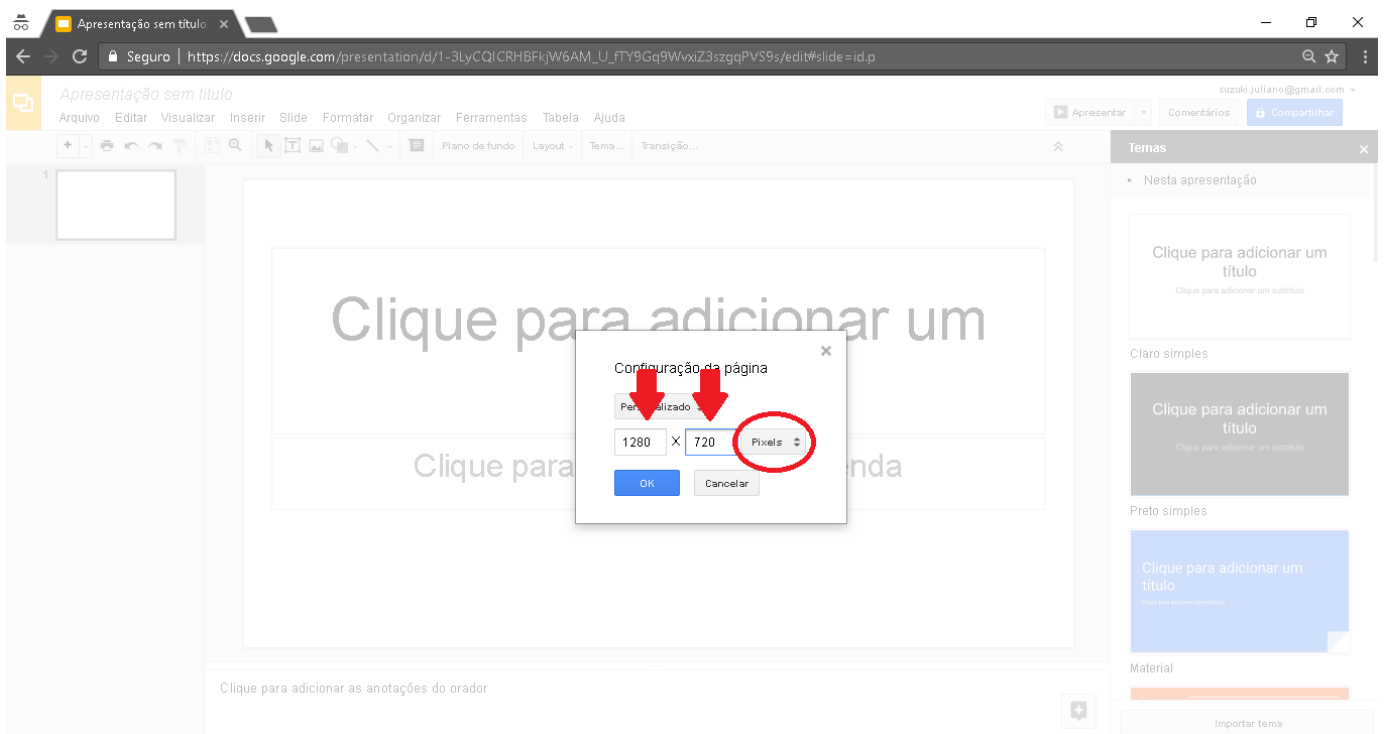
Apresentação sem título ×

Seguro | https://docs.google.com/presentation/d/1-3LyCQICRHBFkjW6AM_U_fTY9Gq9WvxiZ3szgqPVS9s/edit#slide=id.p

Apresentação sem título
suzuki.juliano@gmail.com
Arquivo Editar Visualizar Inserir Slide Formatar Organizar Ferramentas Tabela Ajuda
Apresentar Comentários Compartilhar

Plano de fundo Layout Tema... Transição...

Temas
Nesta apresentação

1

Clique para adicionar um

Clique para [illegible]enda

Configuração da página
Per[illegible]alizado
1280 X 720 Pixels
OK Cancelar

Clique para adicionar um título
Clique para adicionar um subtítulo
Claro simples
Clique para adicionar um título
Clique para adicionar um subtítulo
Preto simples
Clique para adicionar um título
Clique para adicionar um subtítulo
Material

Clique para adicionar as anotações do orador

Importar tema